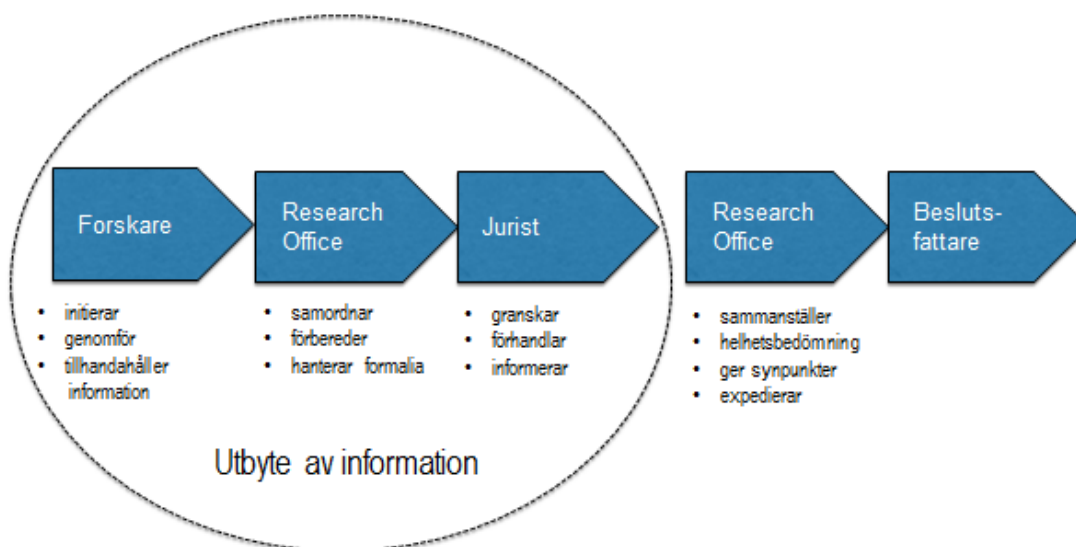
Forskare

- initierar
- genomför
- tillhandahåller information

Research Office

- samordnar
- förbereder
- hanterar formalia

Jurist

- granskar
- förhandlar
- informerar

Research Office

- sammanställer
- helhetsbedömning
- ger synpunkter
- expedierar

Besluts-fattare

Utbyte av information